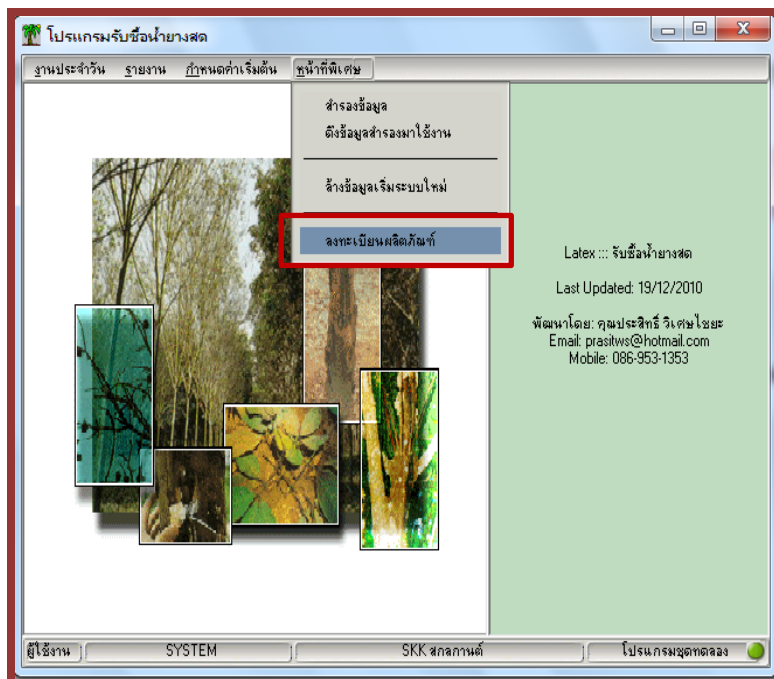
โปรแกรมรับซื้อน้ำยางสด

งานประจำวัน รายงาน กำหนดค่าเริ่มต้น หน้าที่พิเศษ

สำรองข้อมูล
ดึงข้อมูลสำรองมาใช้งาน
ล้างข้อมูลเริ่มระบบใหม่
ลงทะเบียนผลิตภัณฑ์

Latex ::: รับซื้อน้ำยางสด

Last Updated: 19/12/2010

พัฒนาโดย: คุณประสิทธิ์ วิเศษไชยะ
Email: prasitws@hotmail.com
Mobile: 086-953-1353

ผู้ใช้งาน | SYSTEM | SKK สกลกานต์ | โปรแกรมชุดทดลอง